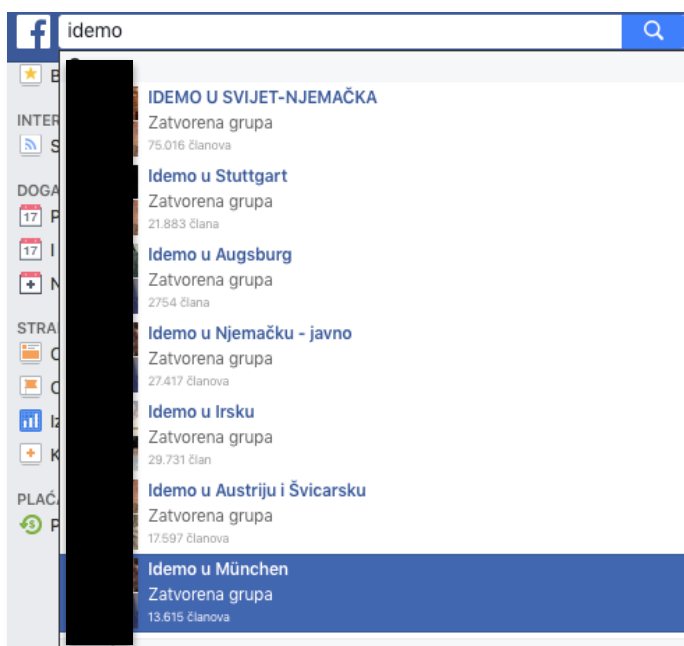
idemo

IDEMO U SVIJET-NJEMAČKA
Zatvorena grupa
75.016 članova

Idemo u Stuttgart
Zatvorena grupa
21.883 člana

Idemo u Augsburg
Zatvorena grupa
2754 člana

Idemo u Njemačku - javno
Zatvorena grupa
27.417 članova

Idemo u Irsku
Zatvorena grupa
29.731 član

Idemo u Austriju i Švicarsku
Zatvorena grupa
17.597 članova

Idemo u München
Zatvorena grupa
13.615 članova

B
INTER
S
DOGA
P
I
N
STRA
O
O
Iz
K
PLAĆ
P